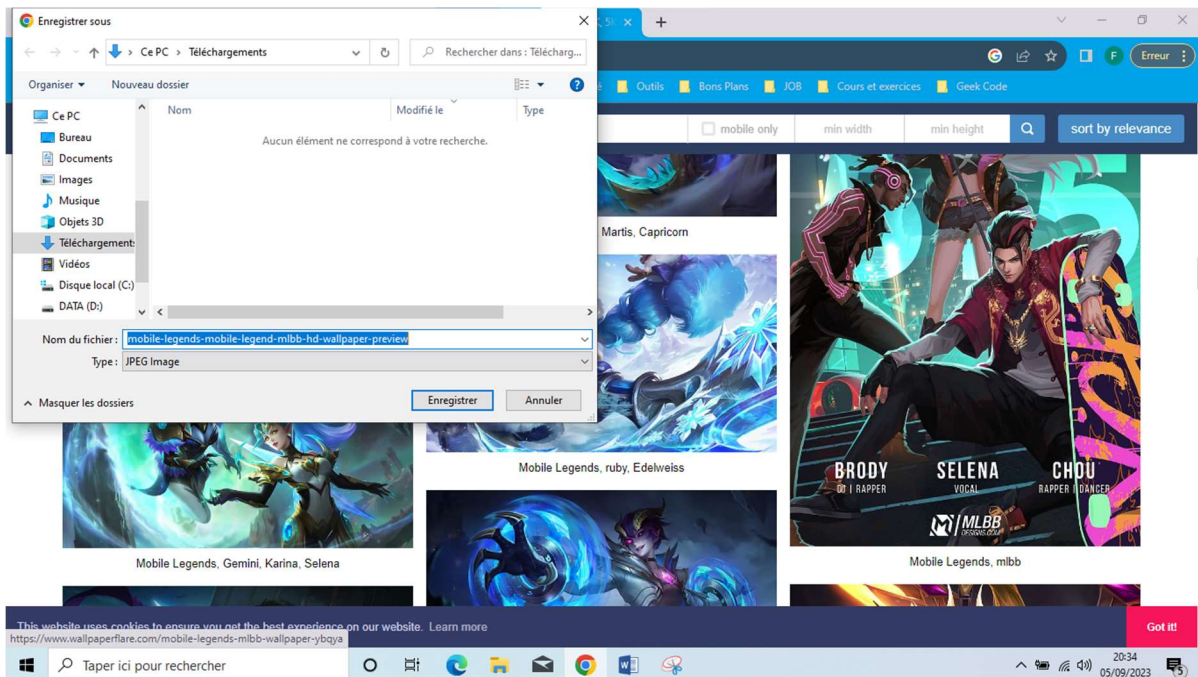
Enregistrer sous

Ce PC > Téléchargements

Rechercher dans : Télécharg...

Organiser ▾ Nouveau dossier

Ce PC
Bureau
Documents
Images
Musique
Objets 3D
Téléchargements
Vidéos
Disque local (C:)
DATA (D:)

Nom | Modifié le | Type

Aucun élément ne correspond à votre recherche.

Nom du fichier : mobile-legends-mobile-legend-mlbb-hd-wallpaper-preview

Type : JPEG Image

Masquer les dossiers

Enregistrer Annuler

Outils Bons Plans JOB Cours et exercices Geek Code

Erreur

mobile only min width min height sort by relevance

Martis, Capricorn

Mobile Legends, ruby, Edelweiss

BRODY DJ | RAPPER SELENA VOCAL CHOU RAPPER | DANCER MLBB

Mobile Legends, mlbb

Mobile Legends, Gemini, Karina, Selena

This website uses cookies to ensure you get the best experience on our website. Learn more

Got it!

https://www.wallpaperflare.com/mobile-legends-mlbb-wallpaper-ybqya

Taper ici pour rechercher

20:34
05/09/2023